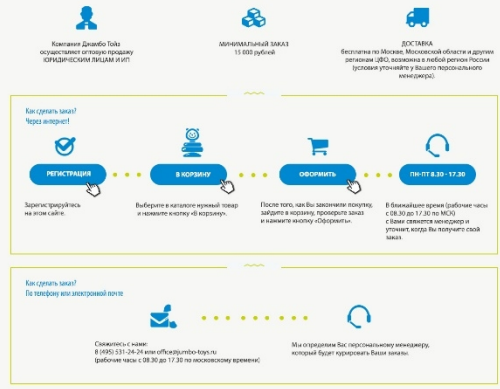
Компания Джамбо Тойз осуществляет оптовую продажу ЮРИДИЧЕСКИМ ЛИЦАМ И ИП

МИНИМАЛЬНЫЙ ЗАКАЗ
15 000 рублей

ДОСТАВКА
Бесплатна по Москве, Московской области и другим регионам ЦФО, возможна в любой регион России (условия уточняйте у Вашего персонального менеджера)

Как сделать заказ?
Через интернет!

РЕГИСТРАЦИЯ

Зарегистрируйтесь на этом сайте.

В КОРЗИНУ

Выберите в каталоге нужный товар и нажмите кнопку «В корзину».

ОФОРМИТЬ

После того, как Вы закончили покупку, зайдите в корзину, проверьте заказ и нажмите кнопку «Оформить».

ПН-ПТ 8.30 - 17.30

В ближайшее время (рабочие часы с 08.30 до 17.30 по МСК) с Вами свяжется менеджер и уточнит, когда Вы получите свой заказ.

Как сделать заказ?
По телефону или электронной почте

Свяжитесь с нами:
8 (495) 531-24-24 или office@jumbo-toys.ru
(рабочие часы с 08.30 до 17.30 по московскому времени)

Мы определим Вам персонального менеджера, который будет курировать Ваши заказы.